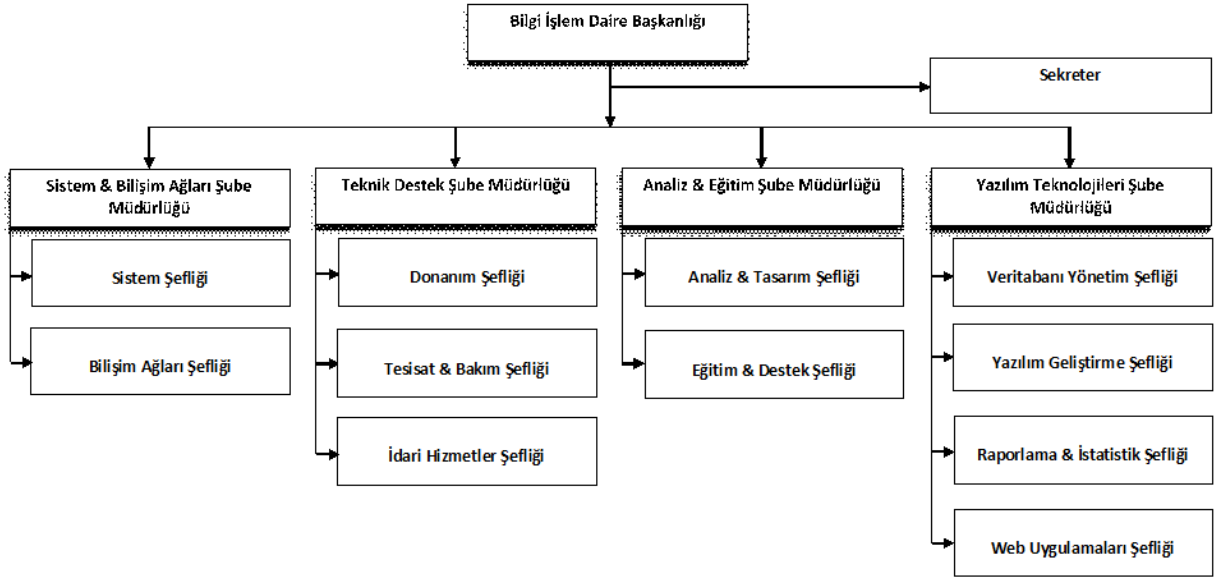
Bilgi İşlem Daire Başkanlığı

Sekreter

Sistem & Bilişim Ağları Şube Müdürlüğü

Sistem Şefliği

Bilişim Ağları Şefliği

Teknik Destek Şube Müdürlüğü

Donanım Şefliği

Tesisat & Bakım Şefliği

İdari Hizmetler Şefliği

Analiz & Eğitim Şube Müdürlüğü

Analiz & Tasarım Şefliği

Eğitim & Destek Şefliği

Yazılım Teknolojileri Şube Müdürlüğü

Veritabanı Yönetim Şefliği

Yazılım Geliştirme Şefliği

Raporlama & İstatistik Şefliği

Web Uygulamaları Şefliği